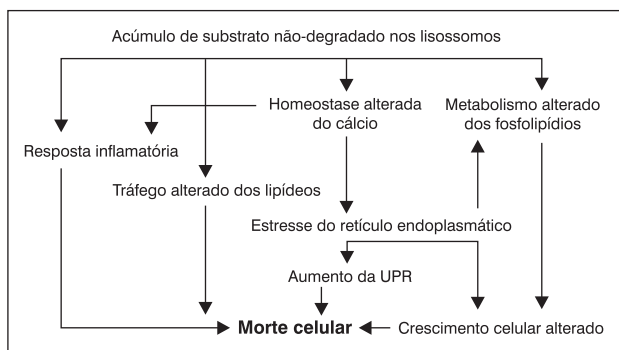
Acúmulo de substrato não-degradado nos lisossomos

Homeostase alterada do cálcio

Metabolismo alterado dos fosfolipídios

Resposta inflamatória

Tráfego alterado dos lipídeos

Estresse do retículo endoplasmático

Aumento da UPR

**Morte celular**

Crescimento celular alterado